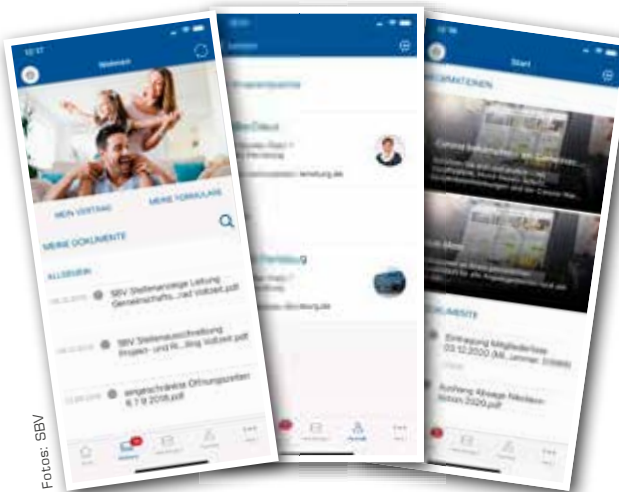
Wohnen

MEIN VERTRAG

MEINE FORMULARE

MEINE DOKUMENTE

ALLGEMEIN

SBV Stellenanzeige Leitung Genossenschafts...rad Vollzeit.pdf

SBV Stellenausschreibung Projekt- und W...ing Vollzeit.pdf

eingeschränkte Öffnungszeiten 8.7.8.2016.pdf

Fotos: SBV

Kontakt

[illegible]

Start

INFORMATIONEN

Corona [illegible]

DOKUMENTE

Einladung Mitgliederliste 03.12.2020 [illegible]

Aushang Ablage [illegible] 2020.pdf